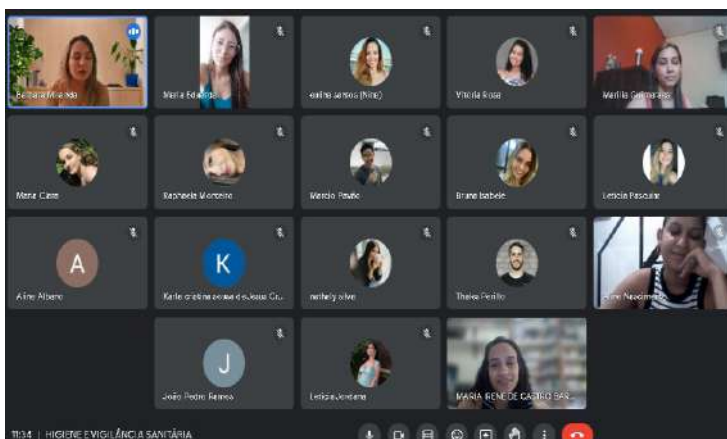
Bárbara Miranda

Maria Eduarda

karina santos (Nine)

Vitória Rosa

Marília Guimarães

Maria Clara

Raphaela Monteiro

Marcio Pavão

Bruna Isabele

Letícia Pascoal

A

Aline Albano

K

Karla cristina sousa de Jesus Cr...

nathaly silva

Thales Peixoto

Aline Nascimento

J

João Pedro Ramos

Leticia Jordana

MARIA RENE DE CASTRO BAR...

11:34 | HIGIENE E VIGILÂNCIA SANITÁRIA